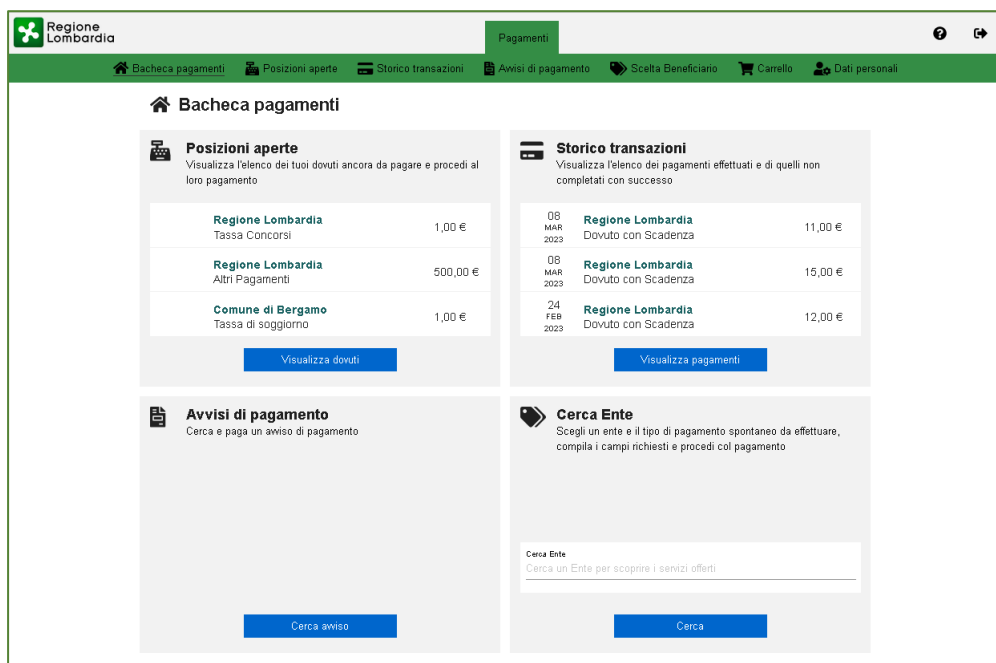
Regione Lombardia

Pagamenti

Bacheca pagamenti | Posizioni aperte | Storico transazioni | Avvisi di pagamento | Scelta Beneficiario | Carrello | Dati personali

Bacheca pagamenti

Posizioni aperte
Visualizza l'elenco dei tuoi dovuti ancora da pagare e procedi al loro pagamento

Regione Lombardia
Tassa Concorsi
1,00 €

Regione Lombardia
Altri Pagamenti
500,00 €

Comune di Bergamo
Tassa di soggiorno
1,00 €

Visualizza dovuti

Storico transazioni
Visualizza l'elenco dei pagamenti effettuati e di quelli non completati con successo

08 MAR 2023
Regione Lombardia
Dovuto con Scadenza
11,00 €

08 MAR 2023
Regione Lombardia
Dovuto con Scadenza
15,00 €

24 FEB 2023
Regione Lombardia
Dovuto con Scadenza
12,00 €

Visualizza pagamenti

Avvisi di pagamento
Cerca e paga un avviso di pagamento

Cerca avviso

Cerca Ente
Scegli un ente e il tipo di pagamento spontaneo da effettuare, compila i campi richiesti e procedi col pagamento

Cerca Ente
Cerca un Ente per scoprire i servizi offerti

Cerca